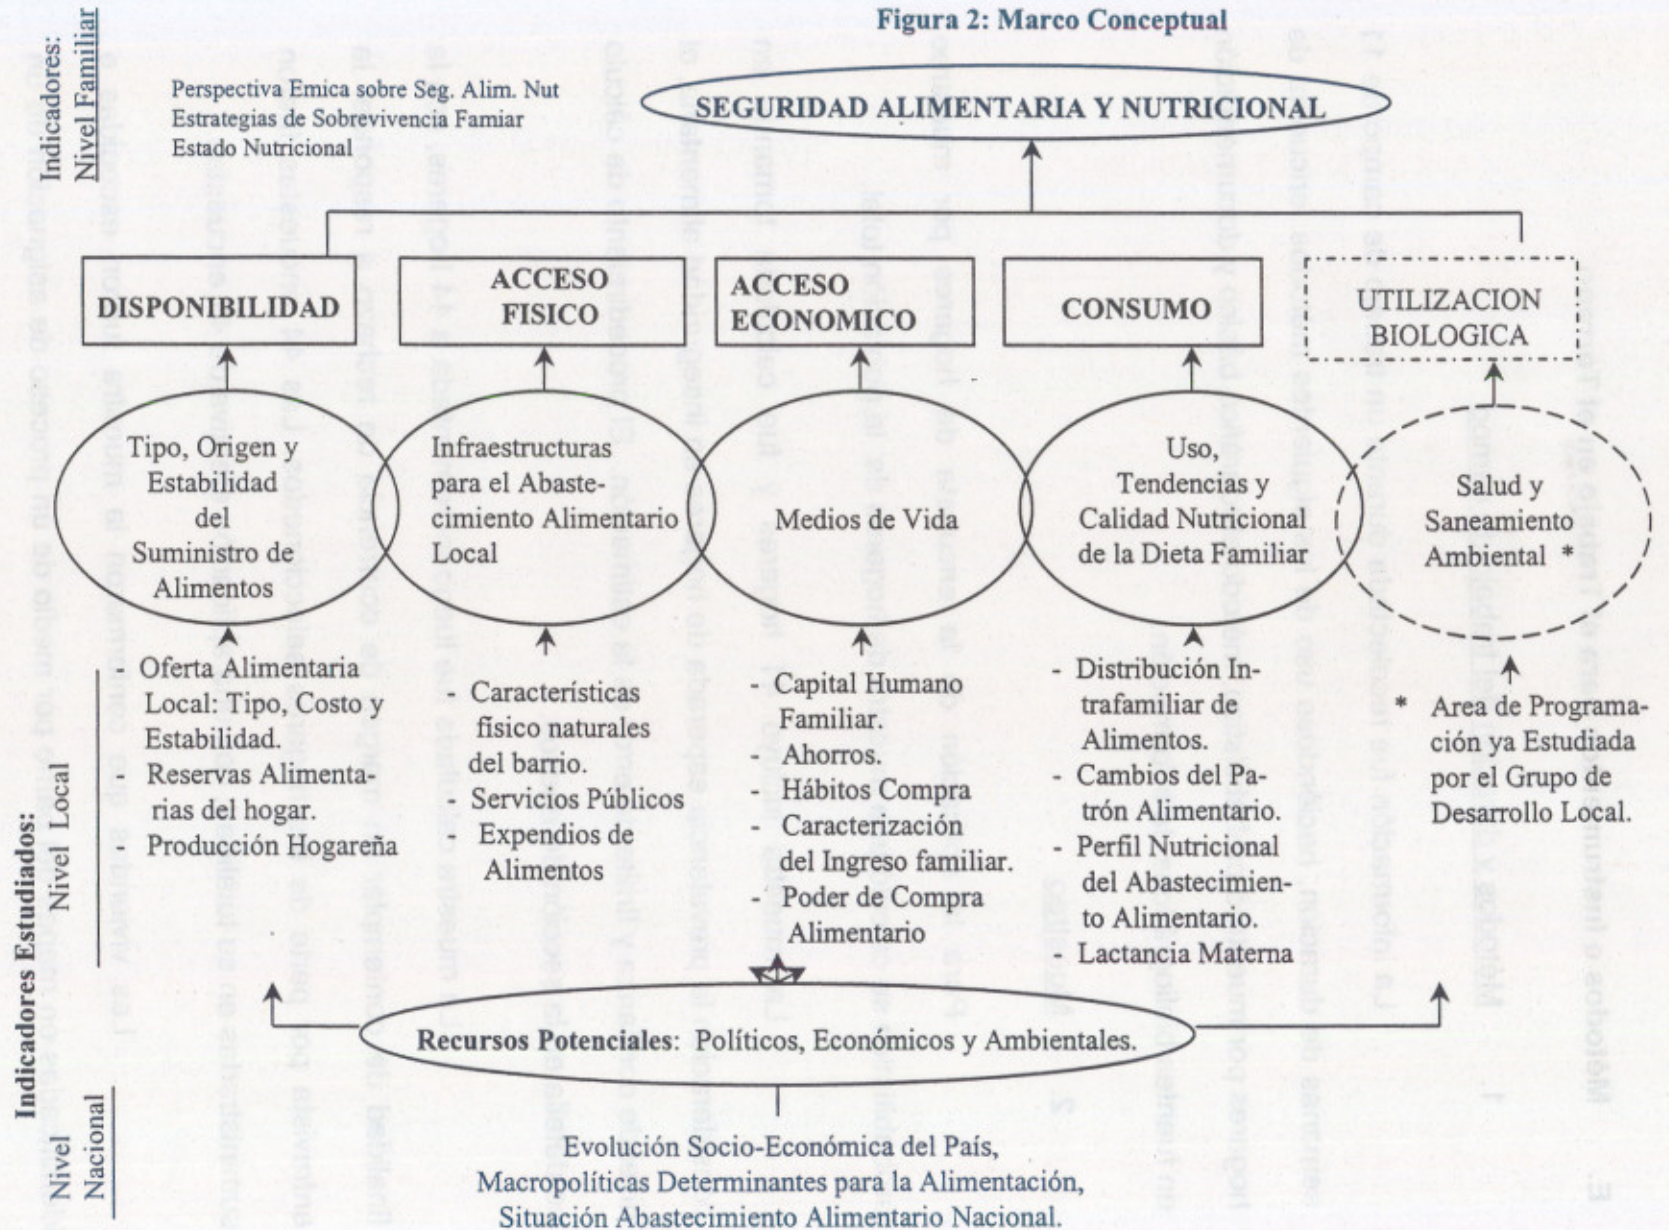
Figura 2: Marco Conceptual

Indicadores: Nivel Familiar

Perspectiva Emica sobre Seg. Alim. Nut
Estrategias de Sobrevivencia Famiar
Estado Nutricional

SEGURIDAD ALIMENTARIA Y NUTRICIONAL

DISPONIBILIDAD

ACCESO FISICO

ACCESO ECONOMICO

CONSUMO

UTILIZACION BIOLOGICA

Tipo, Origen y Estabilidad del Suministro de Alimentos

Infraestructuras para el Abastecimiento Alimentario Local

Medios de Vida

Uso, Tendencias y Calidad Nutricional de la Dieta Familiar

Salud y Saneamiento Ambiental *

Indicadores Estudiados:

Nivel Local

- Oferta Alimentaria Local: Tipo, Costo y Estabilidad.
- Reservas Alimentarias del hogar.
- Producción Hogareña

- Características físico naturales del barrio.
- Servicios Públicos
- Expendios de Alimentos

- Capital Humano Familiar.
- Ahorros.
- Hábitos Compra
- Caracterización del Ingreso familiar.
- Poder de Compra Alimentario

- Distribución Intrafamiliar de Alimentos.
- Cambios del Patrón Alimentario.
- Perfil Nutricional del Abastecimiento Alimentario.
- Lactancia Materna

* Area de Programación ya Estudiada por el Grupo de Desarrollo Local.

Recursos Potenciales: Políticos, Económicos y Ambientales.

Nivel Nacional

Evolución Socio-Económica del País,
Macropolíticas Determinantes para la Alimentación,
Situación Abastecimiento Alimentario Nacional.